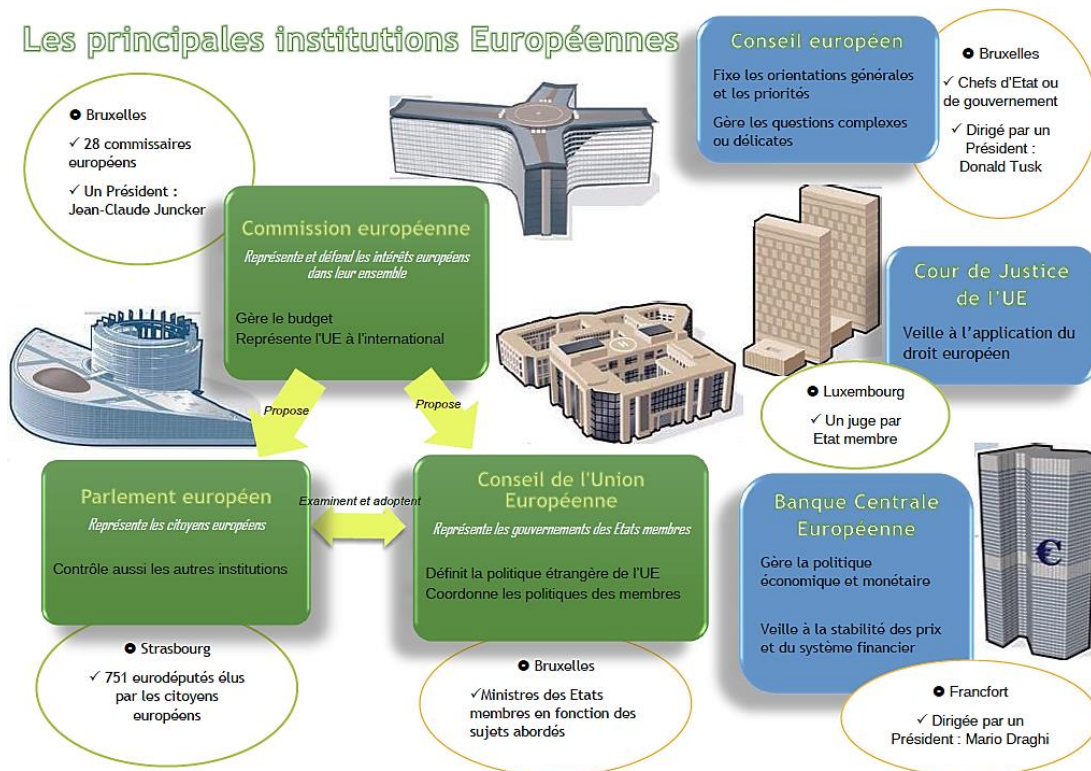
Les principales institutions Européennes

Conseil européen

Fixe les orientations générales et les priorités

Gère les questions complexes ou délicates

• Bruxelles

✓ Chefs d'Etat ou de gouvernement

✓ Dirigé par un Président : Donald Tusk

• Bruxelles

✓ 28 commissaires européens

✓ Un Président : Jean-Claude Juncker

Commission européenne

Représente et défend les intérêts européens dans leur ensemble

Gère le budget
Représente l'UE à l'international

Cour de Justice de l'UE

Veille à l'application du droit européen

• Luxembourg

✓ Un juge par Etat membre

Propose

Propose

Parlement européen

Représente les citoyens européens

Contrôle aussi les autres institutions

Examinent et adoptent

Conseil de l'Union Européenne

Représente les gouvernements des Etats membres

Définit la politique étrangère de l'UE
Coordonne les politiques des membres

Banque Centrale Européenne

Gère la politique économique et monétaire

Veille à la stabilité des prix et du système financier

• Strasbourg

✓ 751 eurodéputés élus par les citoyens européens

• Bruxelles

✓Ministres des Etats membres en fonction des sujets abordés

• Francfort

✓ Dirigée par un Président : Mario Draghi